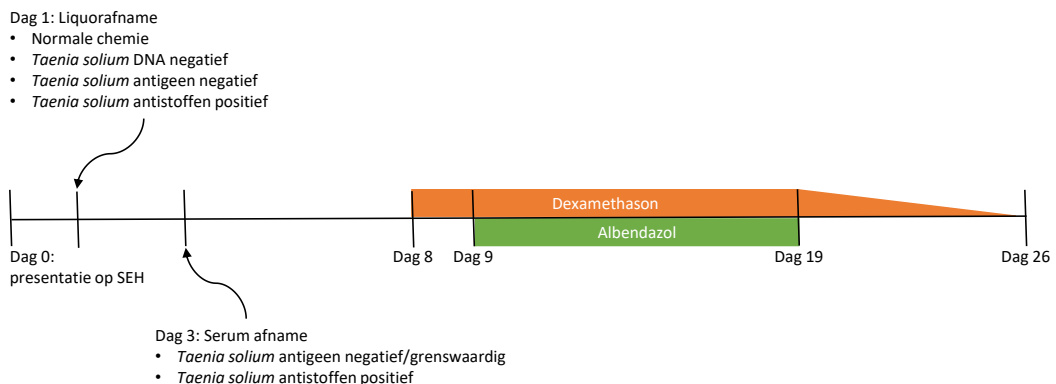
Dag 1: Liquorafname
• Normale chemie
• *Taenia solium* DNA negatief
• *Taenia solium* antigeen negatief
• *Taenia solium* antistoffen positief

Dexamethason
Albendazol

Dag 0: presentatie op SEH
Dag 8
Dag 9
Dag 19
Dag 26

Dag 3: Serum afname
• *Taenia solium* antigeen negatief/grenswaardig
• *Taenia solium* antistoffen positief